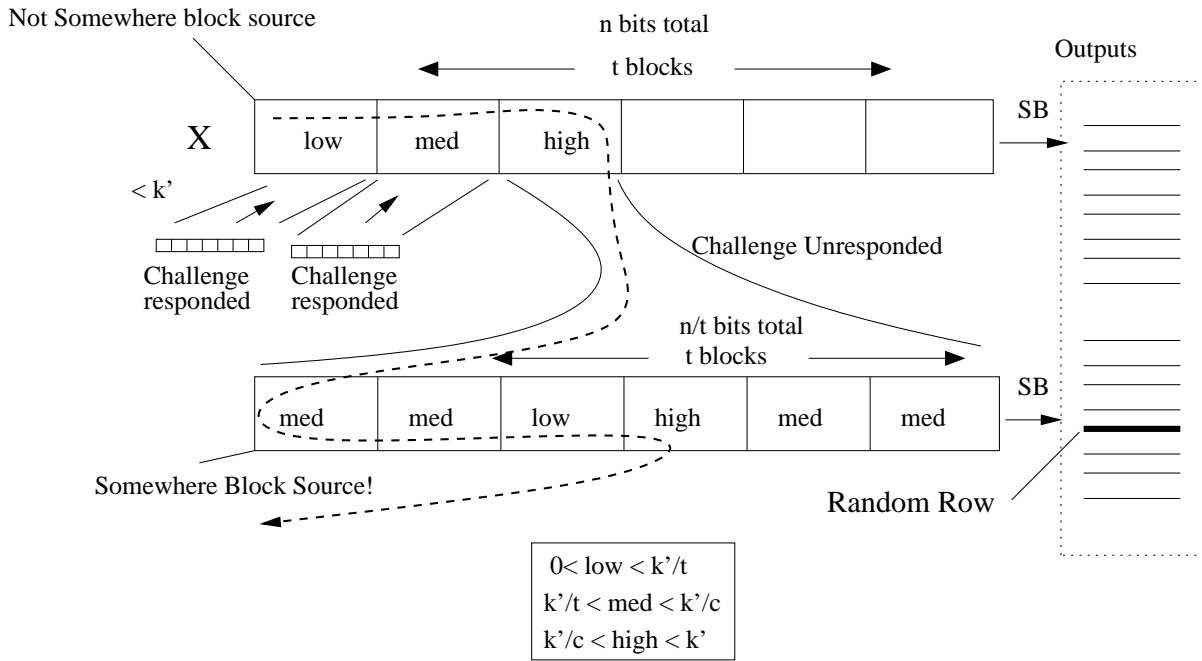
Not Somewhere block source

n bits total

t blocks

Outputs

X

low

med

high

SB

< k'

Challenge responded

Challenge responded

Challenge Unresponded

n/t bits total

t blocks

med

med

low

high

med

med

SB

Somewhere Block Source!

Random Row

0< low < k'/t
k'/t < med < k'/c
k'/c < high < k'